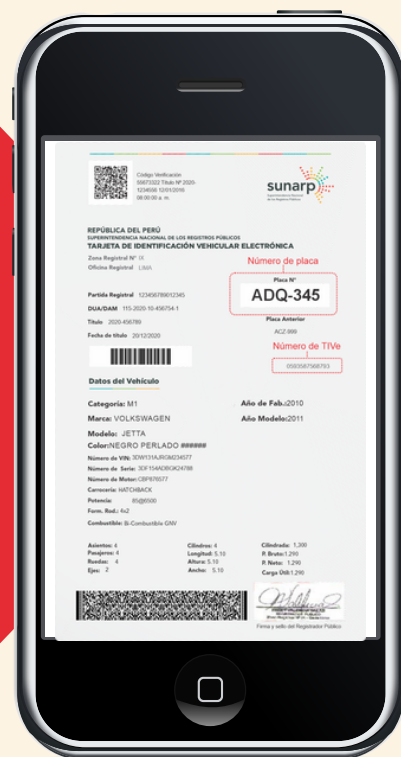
Código Verificación 55873322 Título Nº 2020-1234568 12/01/2016 08:00:00 a. m.

sunarp
Superintendencia Nacional de los Registros Públicos

REPÚBLICA DEL PERÚ
SUPERINTENDENCIA NACIONAL DE LOS REGISTROS PÚBLICOS
TARJETA DE IDENTIFICACIÓN VEHICULAR ELECTRÓNICA

Zona Registral Nº IX
Oficina Registral LIMA

Número de placa
Placa Nº
ADQ-345

Partida Registral 1234567890123456
DUA/DAM 115-2020-10-456754-1
Título 2020-456789
Fecha de título 20/12/2020

Placa Anterior
ACZ-999

Número de TIVe
0593567568793

Datos del Vehículo

Categoría: M1
Año de Fab.: 2010
Marca: VOLKSWAGEN
Año Modelo: 2011
Modelo: JETTA
Color: NEGRO PERLADO ######
Número de VIN: 3DW131AJRGM234577
Número de Serie: 3DF154ADBGK24788
Número de Motor: CBF876577
Carrocería: HATCHBACK
Potencia: 85@6500
Form. Rod.: 4x2
Combustible: Bi-Combustible GNV

Asientos: 4
Pasajeros: 4
Ruedas: 4
Ejes: 2
Cilindros: 4
Longitud: 5.10
Altura: 5.10
Ancho: 5.10
Cilindrada: 1,300
P. Bruto: 1,290
P. Neto: 1,290
Carga Útil: 1,295

Firma y sello del Registrador Público